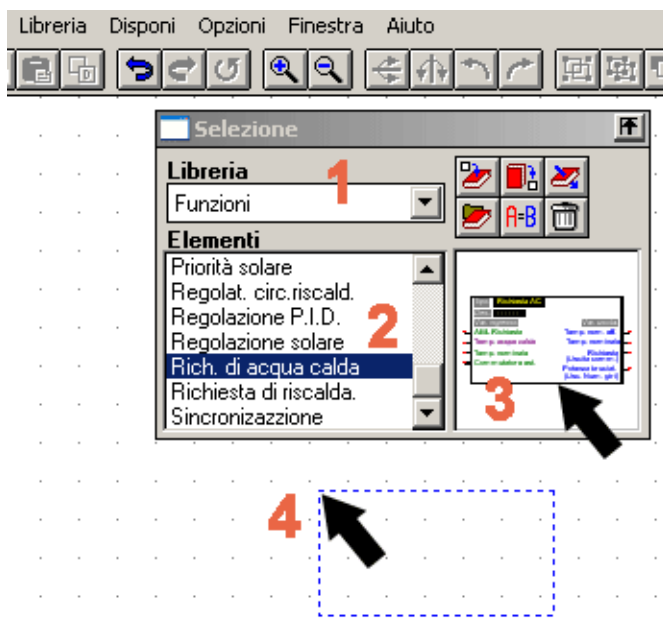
Libreria Disponi Opzioni Finestra Aiuto

Selezione

Libreria

1

Funzioni

A-B

Elementi

Priorità solare
Regolat. circ.riscald.
Regolazione P.I.D.
Regolazione solare
Rich. di acqua calda
Richiesta di riscalda.
Sincronizazzione

2

Richiesta AC

3

4